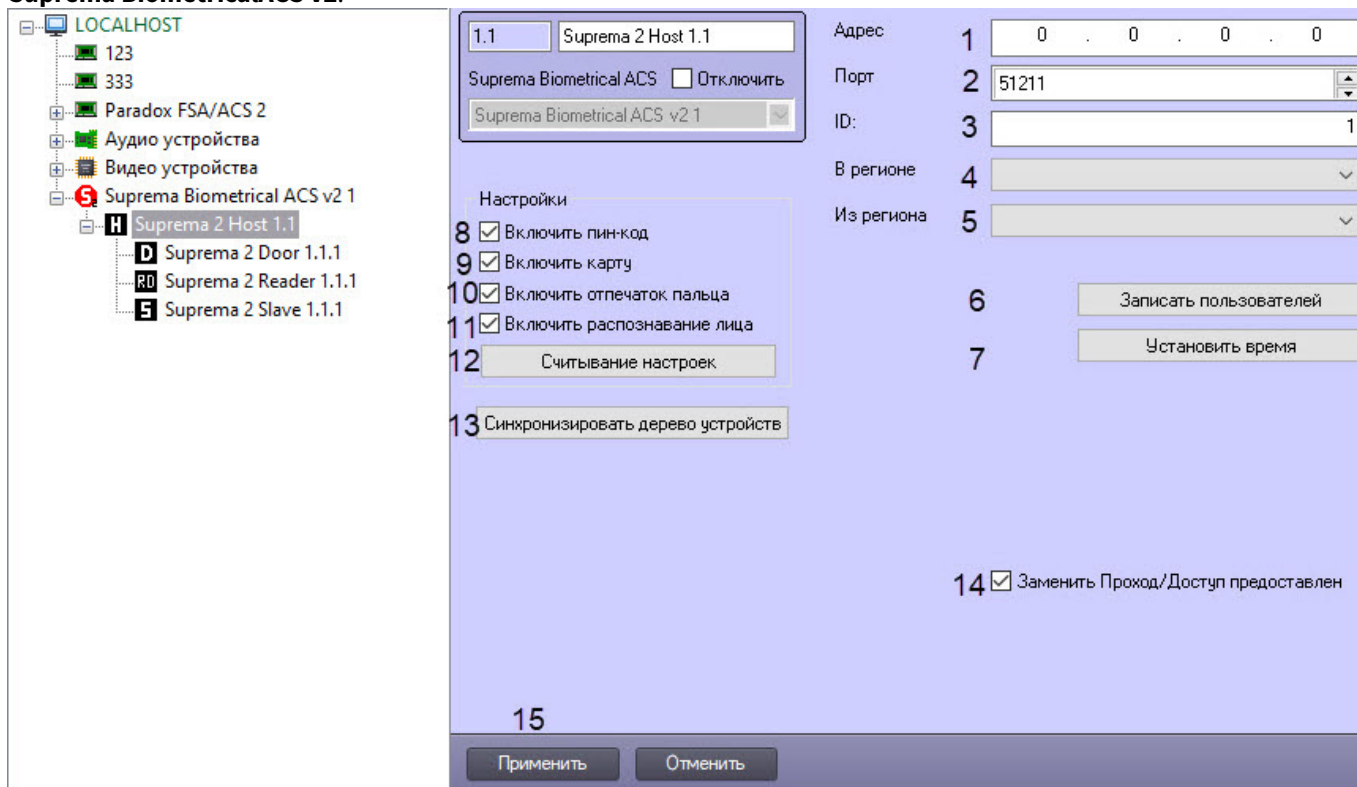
Suprema Biometrical ACS v2.

LOCALHOST
123
333
Paradox FSA/ACS 2
Аудио устройства
Видео устройства
Suprema Biometrical ACS v2 1
Suprema 2 Host 1.1
Suprema 2 Door 1.1.1
Suprema 2 Reader 1.1.1
Suprema 2 Slave 1.1.1

1.1 Suprema 2 Host 1.1
Suprema Biometrical ACS Отключить
Suprema Biometrical ACS v2 1

Настройки
8 Включить пин-код
9 Включить карту
10 Включить отпечаток пальца
11 Включить распознавание лица
12 Считывание настроек
13 Синхронизировать дерево устройств

Адрес 1 0 . 0 . 0 . 0
Порт 2 51211
ID: 3 1
В регионе 4
Из региона 5
6 Записать пользователей
7 Установить время

14 Заменить Проход/Доступ предоставлен

15
Применить Отменить